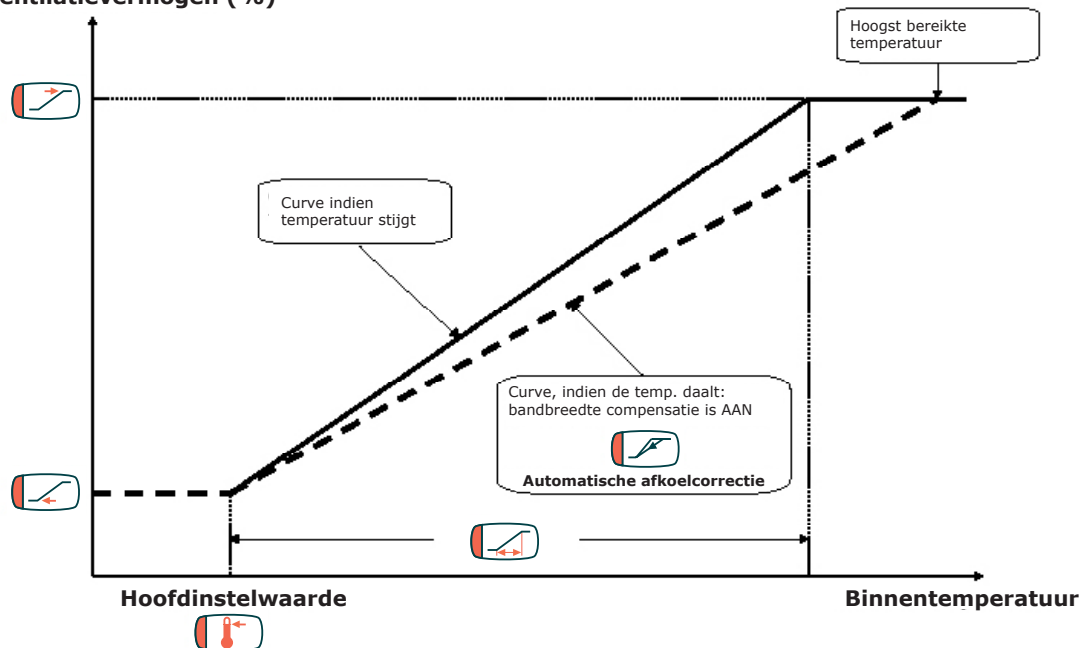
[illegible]entilatievermogen (%)

Hoogst bereikte temperatuur

Curve indien temperatuur stijgt

Curve, indien de temp. daalt: bandbreedte compensatie is AAN

Automatische afkoelcorrectie

Hoofdinstelwaarde

Binnentemperatuur